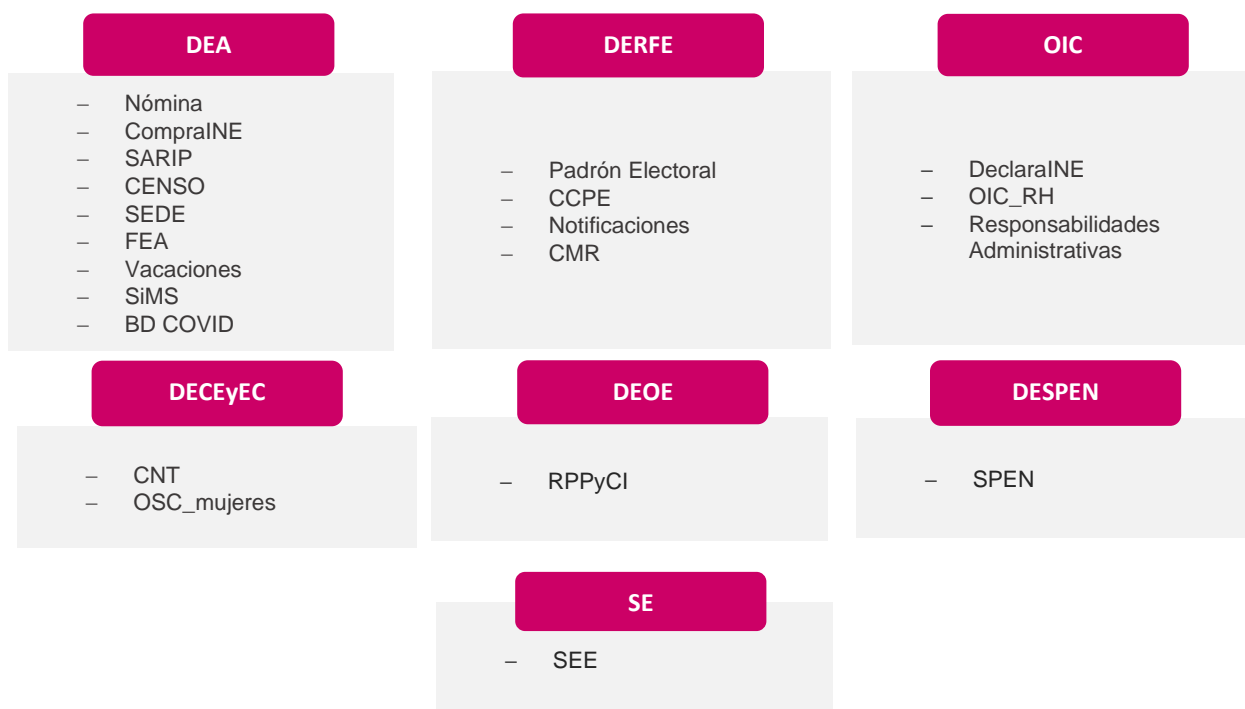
DEA

– Nómina
– CompraINE
– SARIP
– CENSO
– SEDE
– FEA
– Vacaciones
– SiMS
– BD COVID

DERFE

– Padrón Electoral
– CCPE
– Notificaciones
– CMR

OIC

– DeclaraINE
– OIC_RH
– Responsabilidades Administrativas

DECEyEC

– CNT
– OSC_mujeres

DEOE

– RPPyCI

DESPEN

– SPEN

SE

– SEE